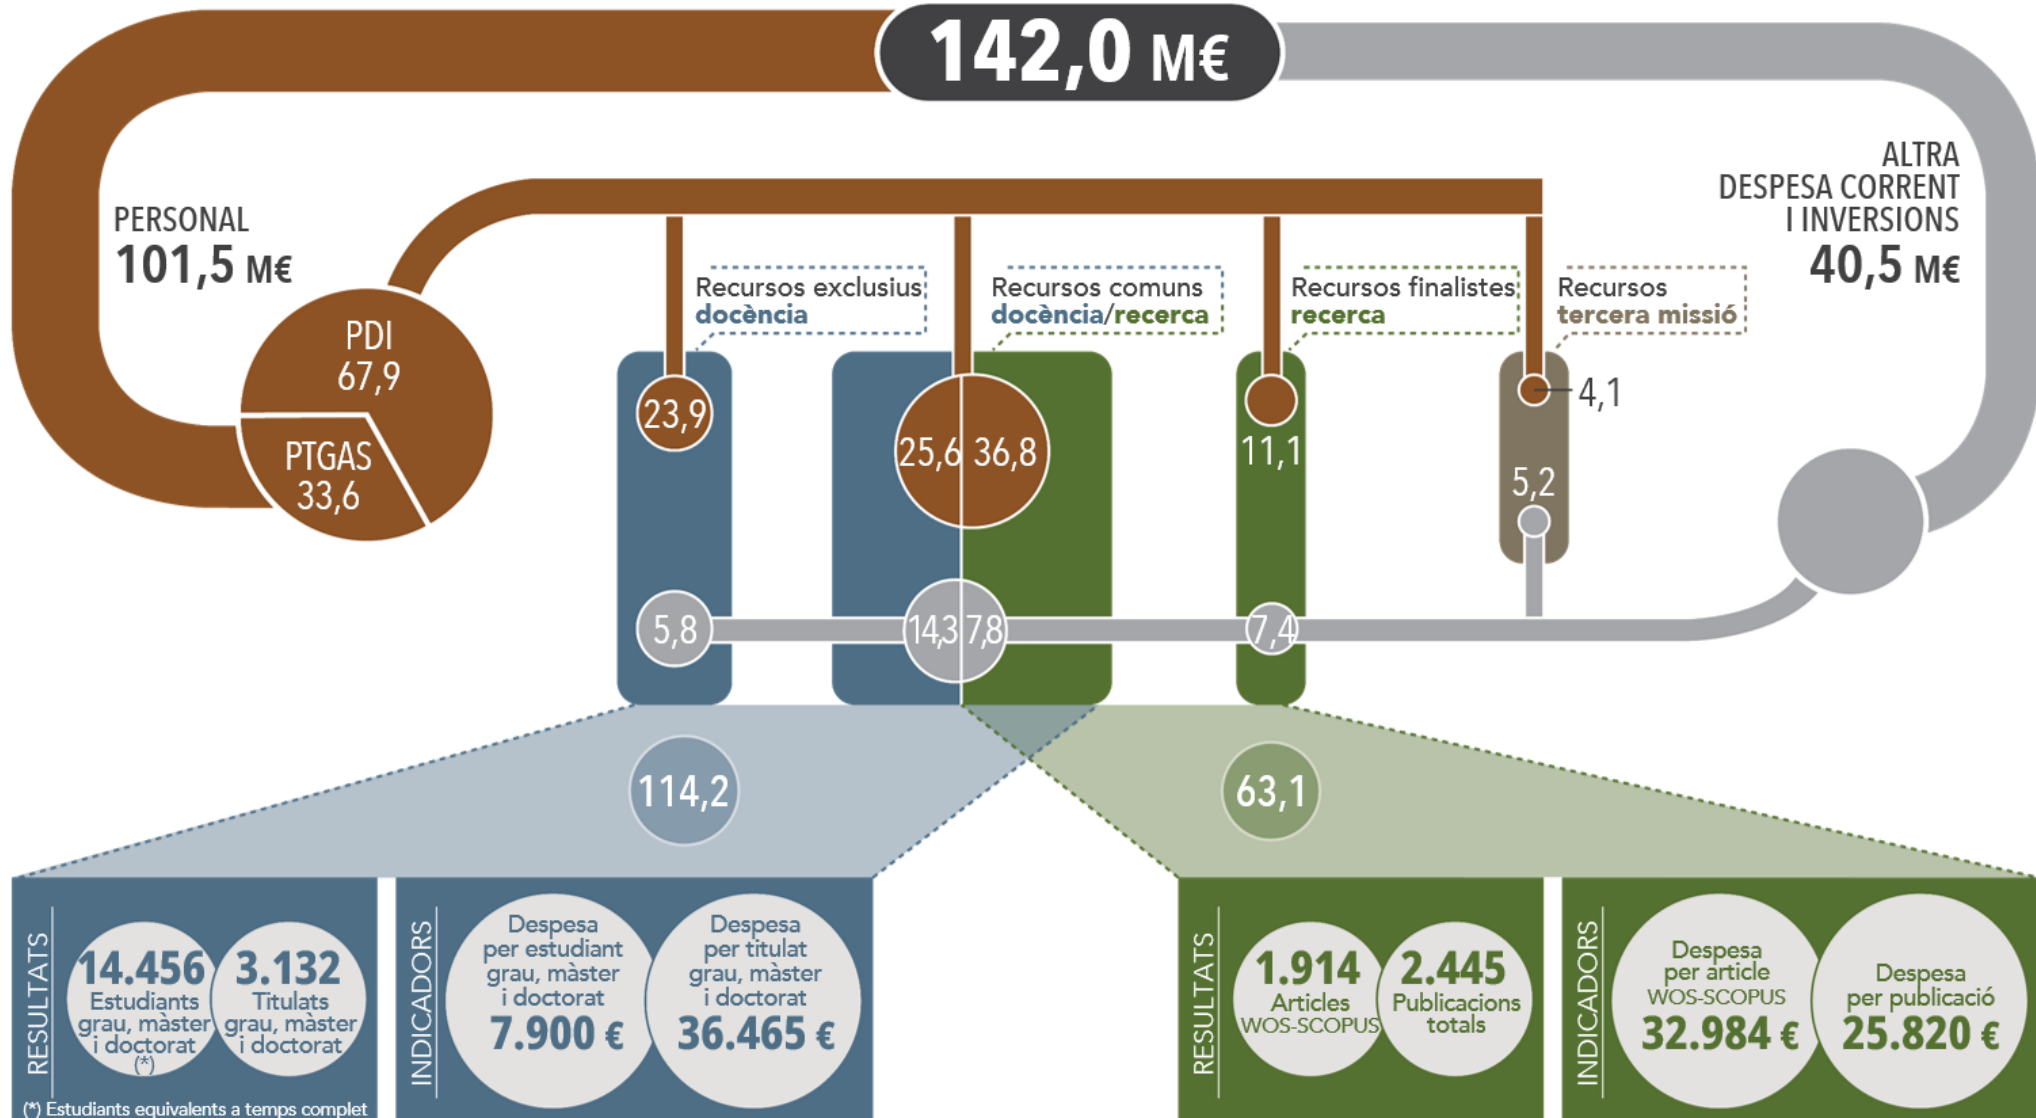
142,0 M€

PERSONAL
101,5 M€

ALTRA DESPESA CORRENT I INVERSIONS
40,5 M€

PDI
67,9

PTGAS
33,6

Recursos exclusius
docència

Recursos comuns
docència/recerca

Recursos finalistes
recerca

Recursos
tercera missió

23,9

25,6

36,8

11,1

4,1

5,2

5,8

14,3

7,8

7,4

114,2

63,1

RESULTATS

14.456
Estudiants grau, màster i doctorat (*)

3.132
Titulats grau, màster i doctorat

(*) Estudiants equivalents a temps complet

INDICADORS

Despesa per estudiant grau, màster i doctorat
7.900 €

Despesa per titulat grau, màster i doctorat
36.465 €

RESULTATS

1.914
Articles WOS-SCOPUS

2.445
Publicacions totals

INDICADORS

Despesa per article WOS-SCOPUS
32.984 €

Despesa per publicació
25.820 €